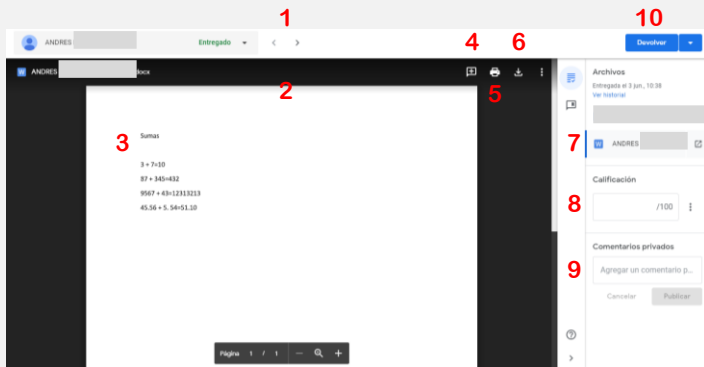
1
10
ANDRES
Entregado
Devolver
4
6
ANDRES .docx
2
5
3
Sumas

3 + 7=10
87 + 345=432
9567 + 43=12313213
45.56 + 5. 54=51.10

Archivos
Entregado el 3 jun., 10:38
Ver historial
7
ANDRES
Calificación
8
/100
Comentarios privados
9
Agregar un comentario p...
Cancelar
Publicar
Página 1 / 1